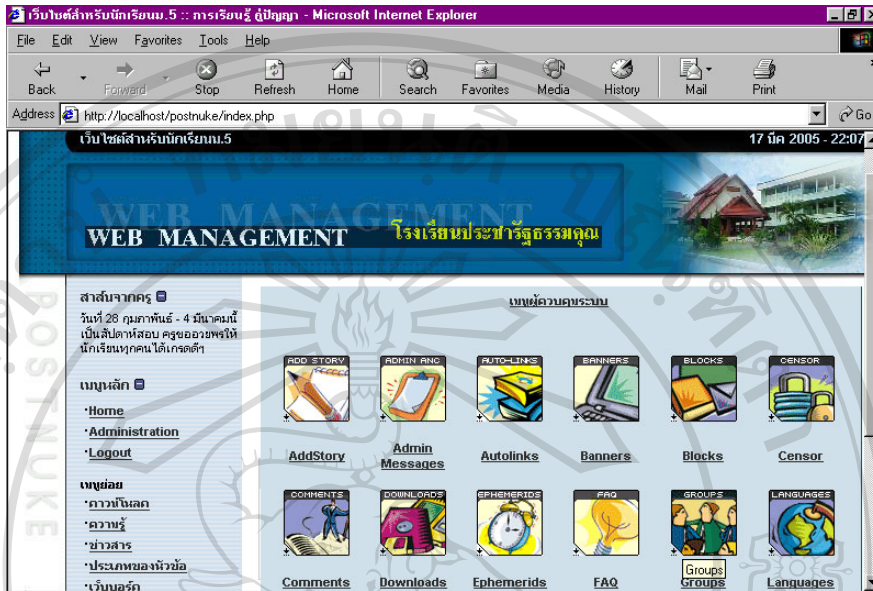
เว็บไซต์สำหรับนักเรียนม.5 :: การเรียนรู้ คู่ปัญญา - Microsoft Internet Explorer

File Edit View Favorites Tools Help

Back Forward Stop Refresh Home Search Favorites Media History Mail Print

Address http://localhost/postnuke/index.php Go

เว็บไซต์สำหรับนักเรียนม.5

17 มีค 2005 - 22:07

WEB MANAGEMENT

WEB MANAGEMENT โรงเรียนประชารัฐธรรมคุณ

สาส์นจากครู

วันที่ 28 กุมภาพันธ์ - 4 มีนาคมนี้ เป็นสัปดาห์สอบ ครูขออวยพรให้นักเรียนทุกคนได้เกรดดีๆ

เมนูหลัก

·Home
·Administration
·Logout

เมนูย่อย

·ดาวน์โหลด
·ความรู้
·ข่าวสาร
·ประเภทของหัวข้อ
·เว็บบอร์ด

เมนูผู้ควบคุมระบบ

ADD STORY AddStory
ADMIN ANC Admin Messages
AUTO-LINKS Autolinks
BANNERS Banners
BLOCKS Blocks
CENSOR Censor
COMMENTS Comments
DOWNLOADS Downloads
EPHEMERIDS Ephemerids
FAQ FAQ
GROUPS Groups Groups
LANGUAGES Languages